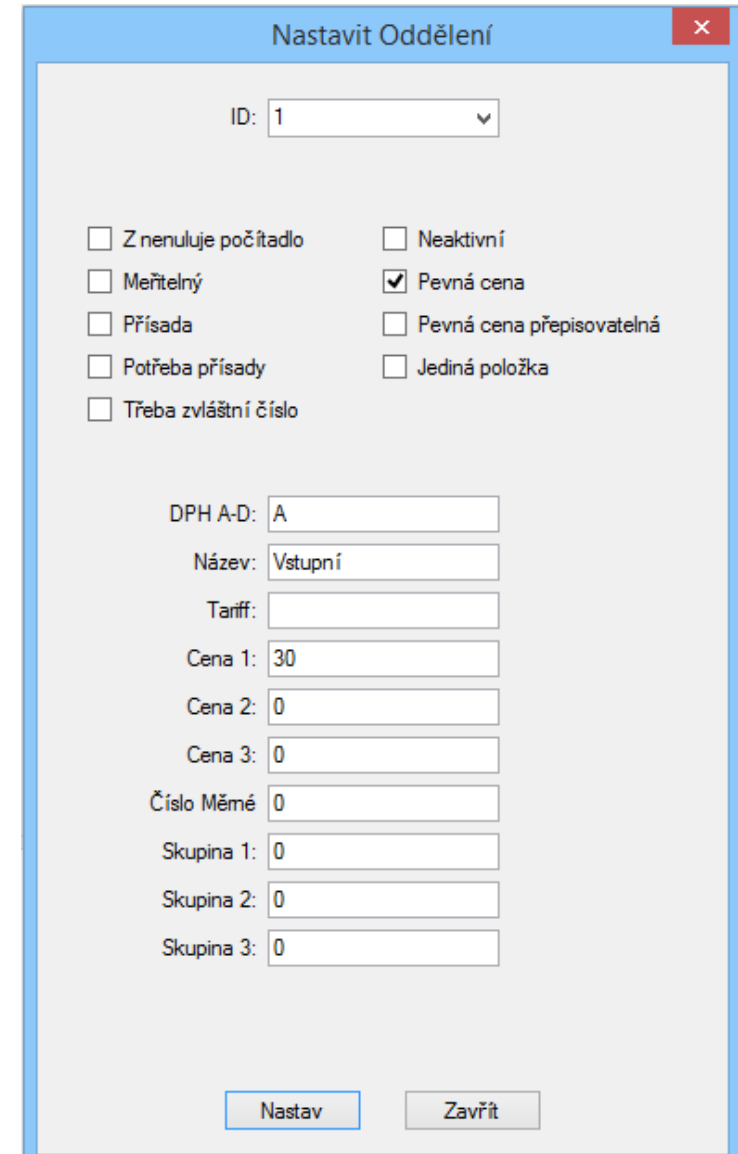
Nastavit Oddělení

ID: 1

Z nenuluje počítadlo
Neaktivní
Meřitelný
Pevná cena
Přísada
Pevná cena přepisovatelná
Potřeba přísady
Jediná položka
Třeba zvláštní číslo

DPH A-D: A
Název: Vstupní
Tariff:
Cena 1: 30
Cena 2: 0
Cena 3: 0
Číslo Měrné 0
Skupina 1: 0
Skupina 2: 0
Skupina 3: 0

Nastav
Zavřít